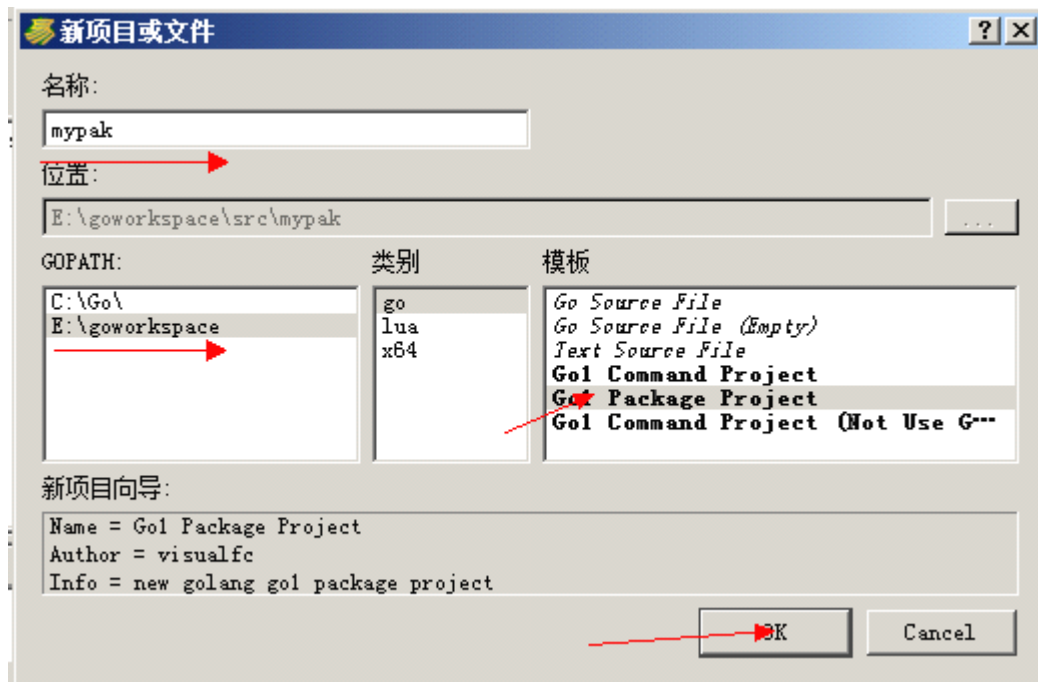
新项目或文件
? X
名称:
mypak
位置:
E:\goworkspace\src\mypak
...
GOPATH:
C:\Go\
E:\goworkspace
类别
go
lua
x64
模板
Go Source File
Go Source File (Empty)
Text Source File
Go1 Command Project
Go1 Package Project
Go1 Command Project (Not Use G···
新项目向导:
Name = Go1 Package Project
Author = visualfc
Info = new golang go1 package project
OK
Cancel